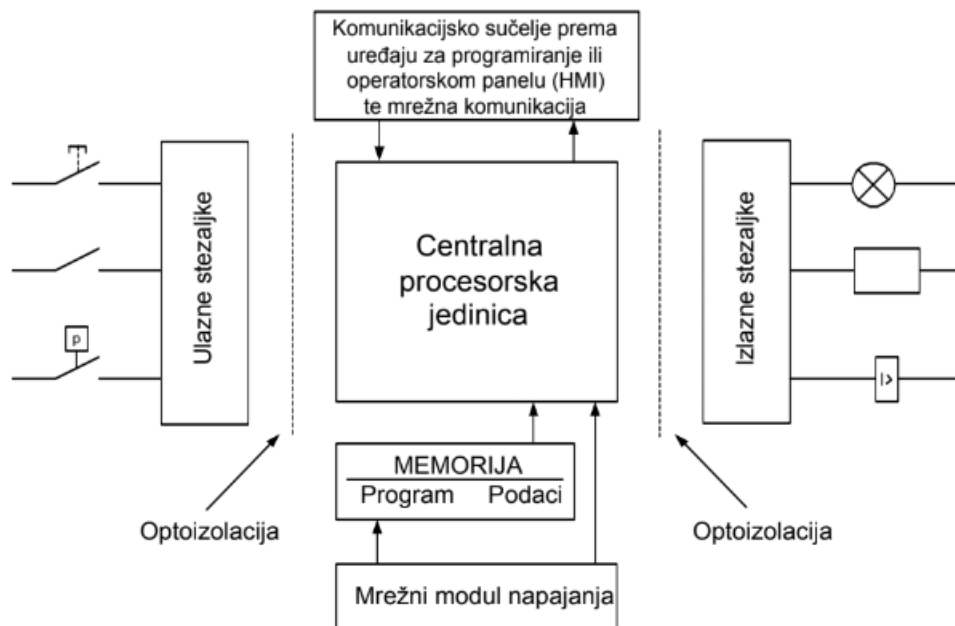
Komunikacijsko sučelje prema uređaju za programiranje ili operatorskom panelu (HMI) te mrežna komunikacija

Ulazne stezaljke

p

Centralna procesorska jedinica

Izlazne stezaljke

I>

MEMORIJA

Program Podaci

Optoizolacija

Optoizolacija

Mrežni modul napajanja